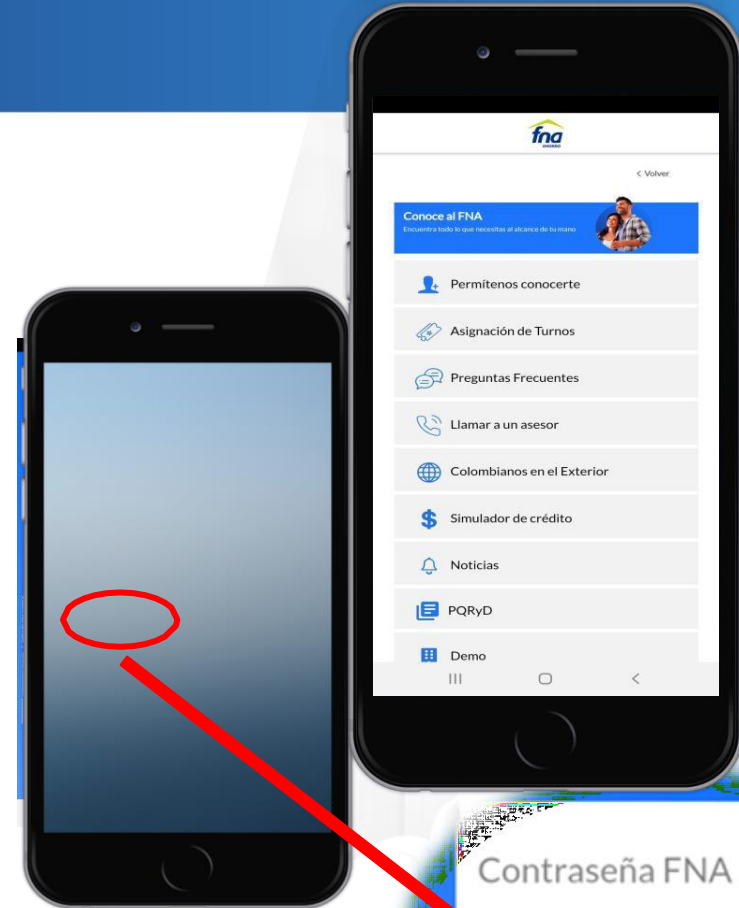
fna

< Volver

Conoce al FNA
Encuentra todo lo que necesitas al alcance de tu mano

Permítenos conocerte

Asignación de Turnos

Preguntas Frecuentes

Llamar a un asesor

Colombianos en el Exterior

Simulador de crédito

Noticias

PQRyD

Demo

Contraseña FNA